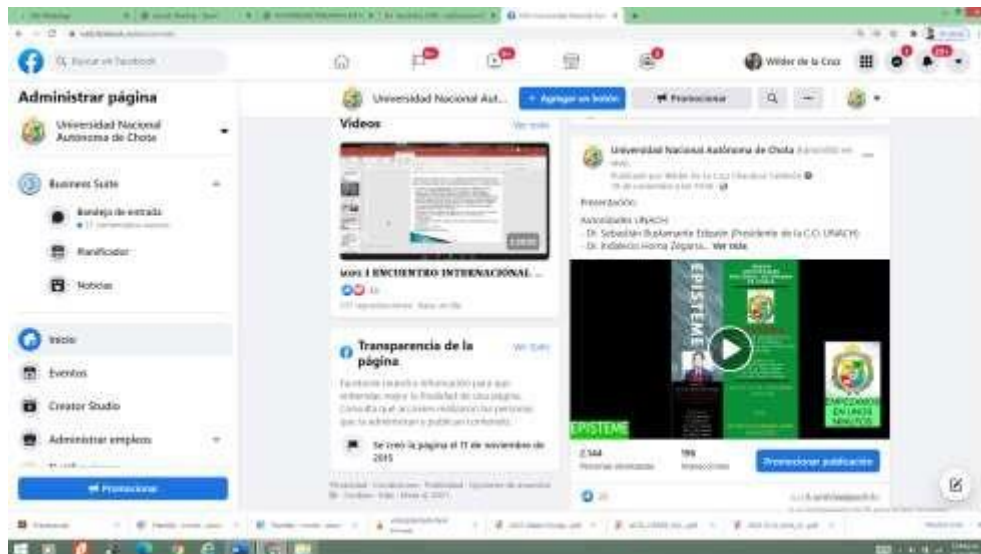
Administrar página

Universidad Nacional Autónoma de Chota

Business Suite

Bandeja de entrada

Planificador

Noticias

Inicio

Eventos

Creator Studio

Administrar empleos

Promocionar

Wilder de la Cruz

Universidad Nacional Aut...

+ Agregar un botón

Promocionar

Videos

Ver todo

2021 I ENCUENTRO INTERNACIONAL ...

Transparencia de la página

Ver todo

Facebook muestra información para que entiendas mejor la finalidad de una página. Consulta qué acciones realizan las personas que la administran y publican contenido.

Se creó la página el 11 de noviembre de 2015

Universidad Nacional Autónoma de Chota

Presentación:

Autoridades UNACH:

- Dr. Sebastián Bustamante Edquén (Presidente de la C.O. UNACH)

- Dr. Indalecio Horna Zegarra... Ver más

EPISTEME

EPISTEME

EMPEZAMOS EN UNOS MINUTOS

2.344

Personas alcanzadas

196

Interacciones

Promocionar publicación